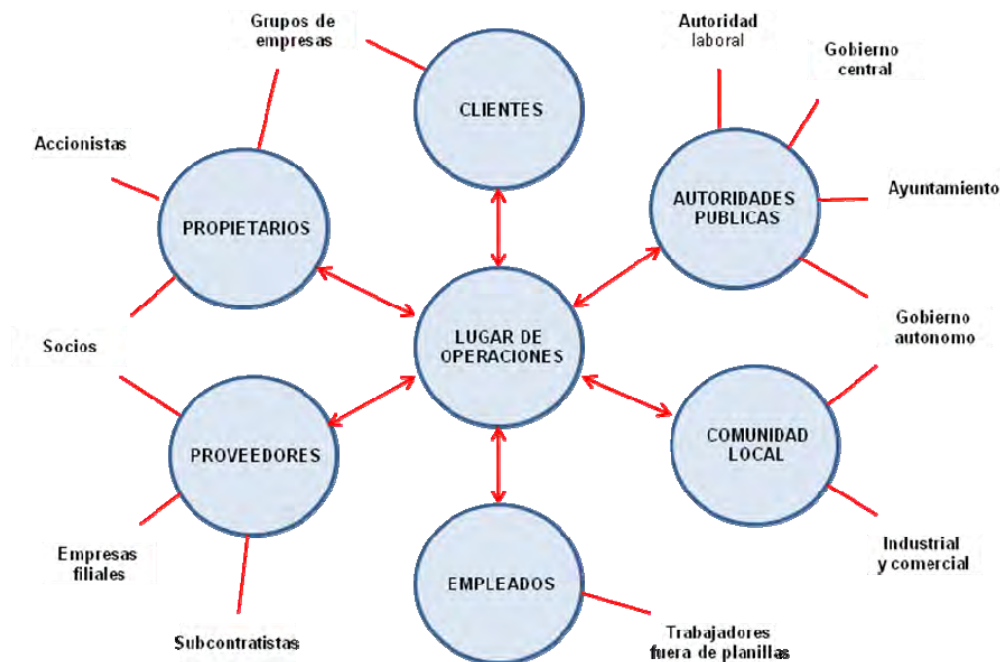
Grupos de empresas

CLIENTES

Autoridad laboral

Gobierno central

Accionistas

PROPIETARIOS

AUTORIDADES PUBLICAS

Ayuntamiento

LUGAR DE OPERACIONES

Gobierno autonomo

Socios

PROVEEDORES

COMUNIDAD LOCAL

Empresas filiales

EMPLEADOS

Industrial y comercial

Subcontratistas

Trabajadores fuera de planillas